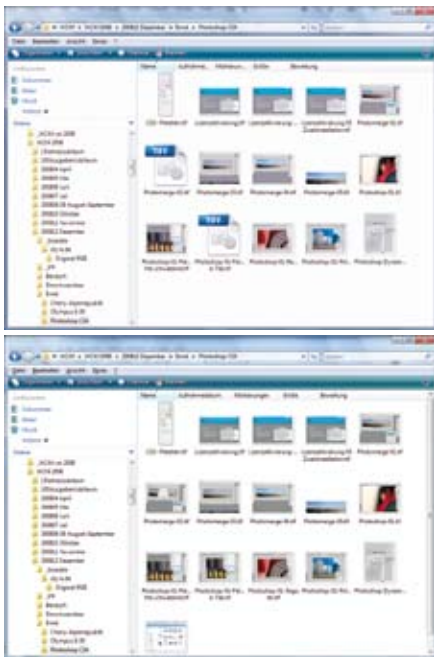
ACW » ACX 2008 » 2008-12 Dezember » Druck » Photoshop CS4

Datei Bearbeiten Ansicht Extras ?

Name Aufnahme... Markierun... Größe Bewertung

CS4 Plakette.tif

Lizenzaktivierung.tif

Lizenzaktivierung 2...

Lizenzaktivierung Zusatzlizenz.tif

Photoshop 01.tif

Photoshop 02.tif

Photoshop 03.tif

Photoshop 04.tif

Photoshop 05.tif

Photoshop 06.tif

TIFF

ACW » ACX 2008 » 2008-12 Dezember » Druck » Photoshop CS4

Datei Bearbeiten Ansicht Extras ?

Name Aufnahmedatum Markierungen Größe Bewertung

CS4 Plakette.tif

Lizenzaktivierung.tif

Lizenzaktivierung Zusatzlizenz.tif

Photoshop 01.tif

Photoshop 02.tif

Photoshop 03.tif

Photoshop 04.tif

Photoshop 05.tif

Photoshop Zusam...

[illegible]